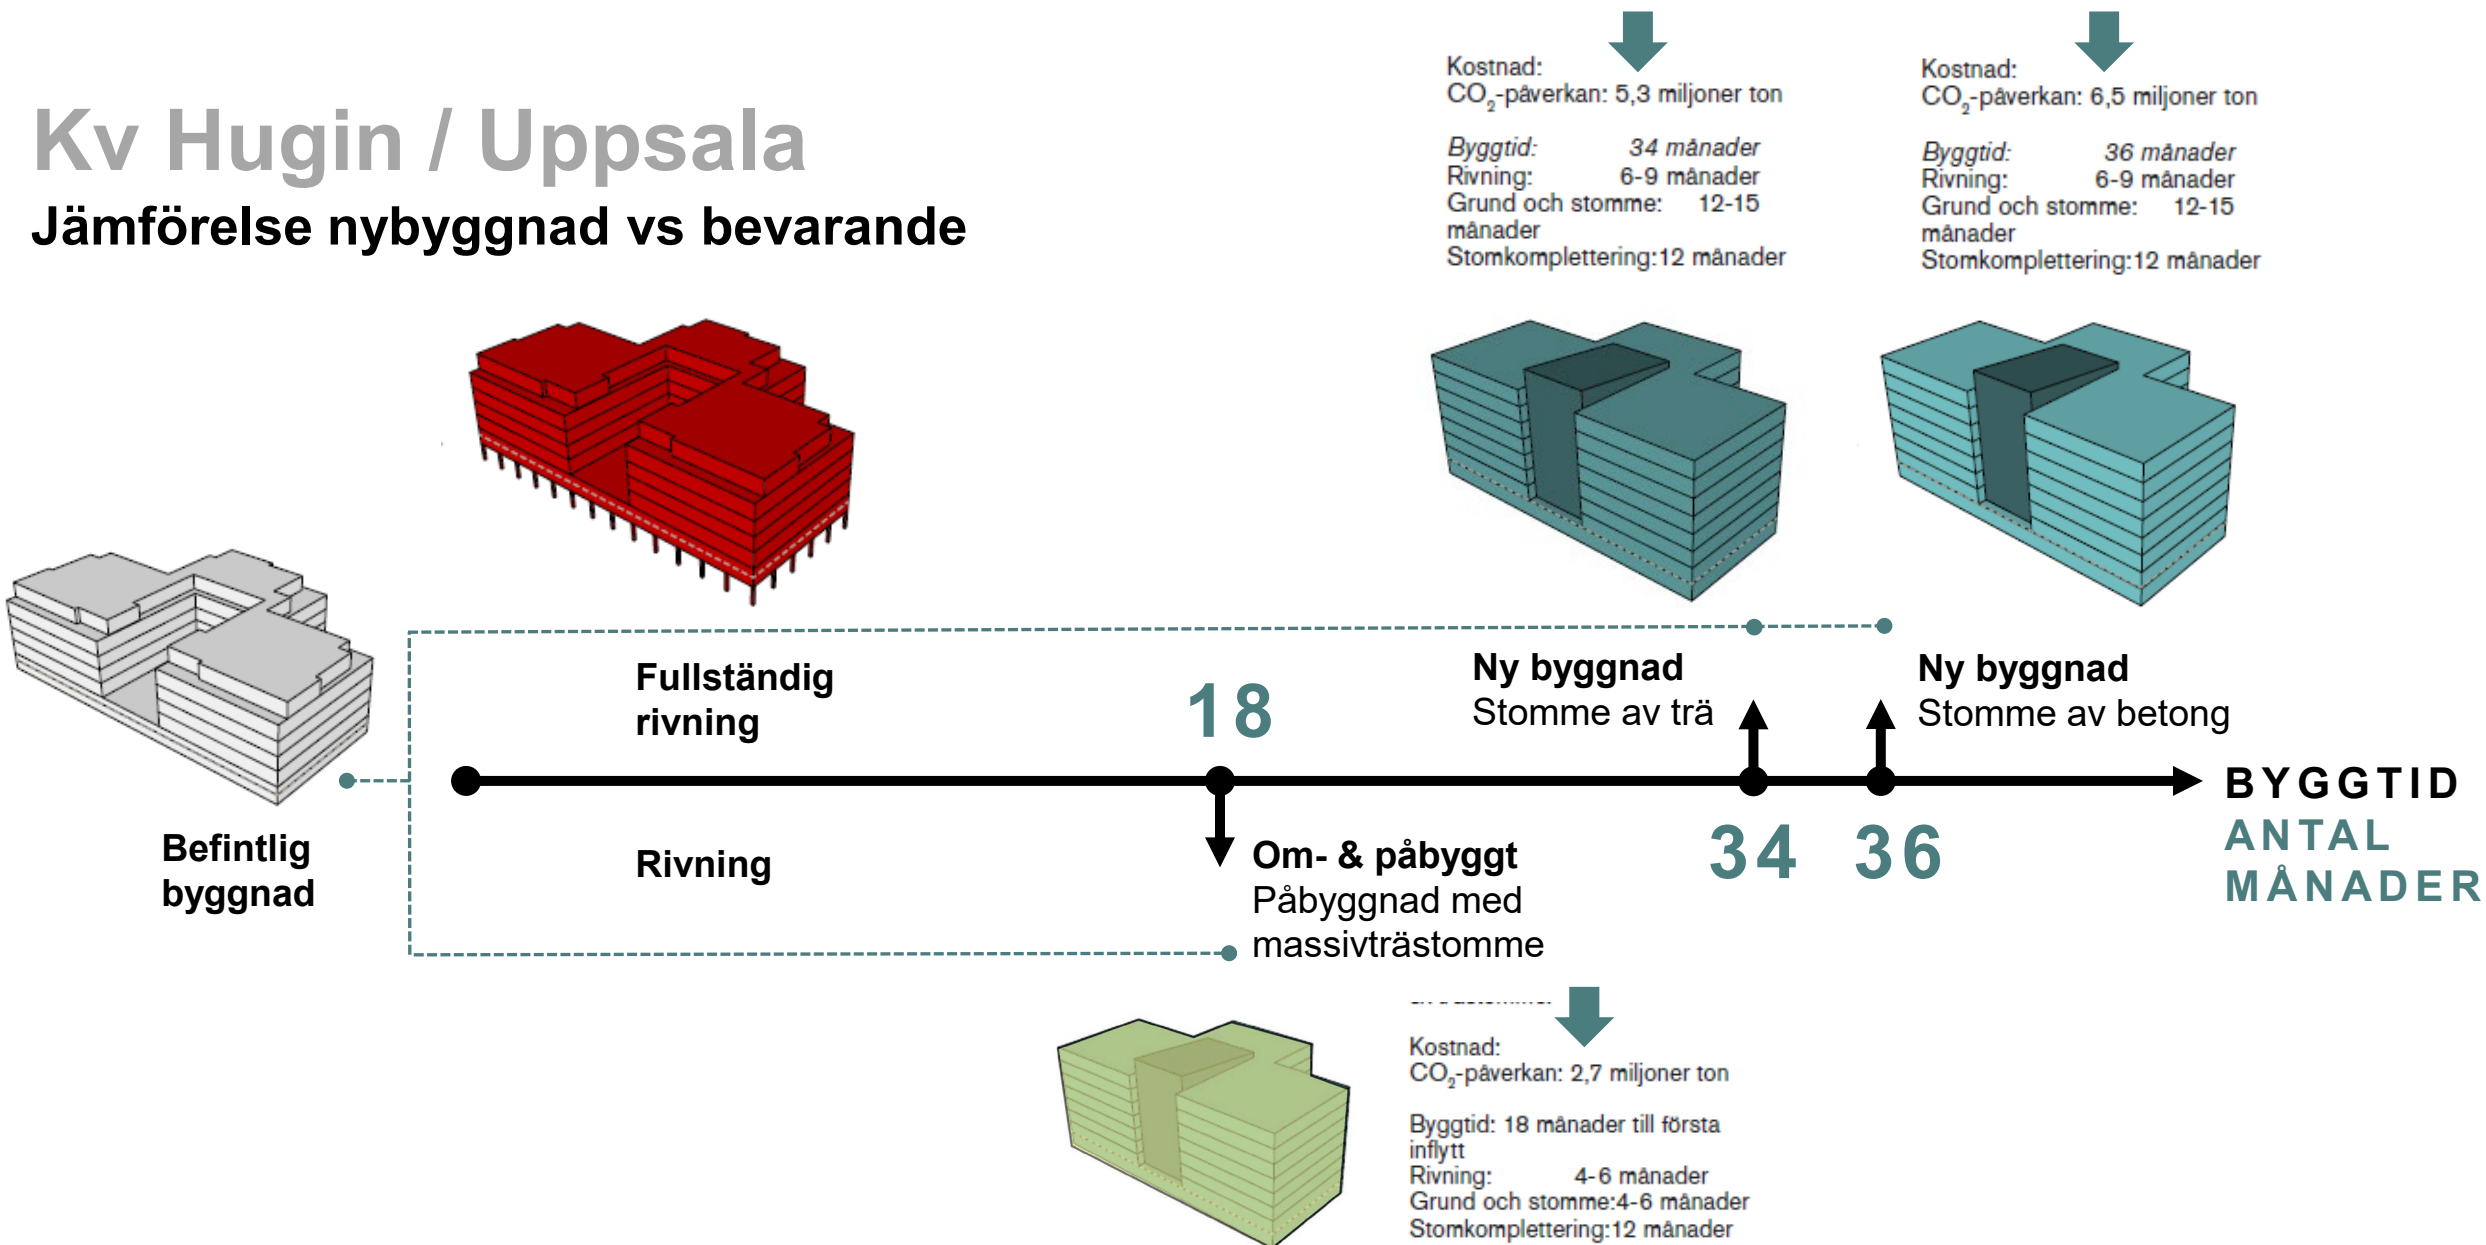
Kv Hugin / Uppsala
Jämförelse nybyggnad vs bevarande

Kostnad:
$CO_2$-påverkan: 5,3 miljoner ton

Byggtid: 34 månader
Rivning: 6-9 månader
Grund och stomme: 12-15 månader
Stomkomplettering:12 månader

Kostnad:
$CO_2$-påverkan: 6,5 miljoner ton

Byggtid: 36 månader
Rivning: 6-9 månader
Grund och stomme: 12-15 månader
Stomkomplettering:12 månader

Befintlig byggnad

Fullständig rivning

Rivning

18

Ny byggnad
Stomme av trä

Ny byggnad
Stomme av betong

34 36

BYGGTID
ANTAL MÅNADER

Om- & påbyggt
Påbyggnad med massivträstomme

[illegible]

Kostnad:
$CO_2$-påverkan: 2,7 miljoner ton

Byggtid: 18 månader till första inflytt
Rivning: 4-6 månader
Grund och stomme:4-6 månader
Stomkomplettering:12 månader